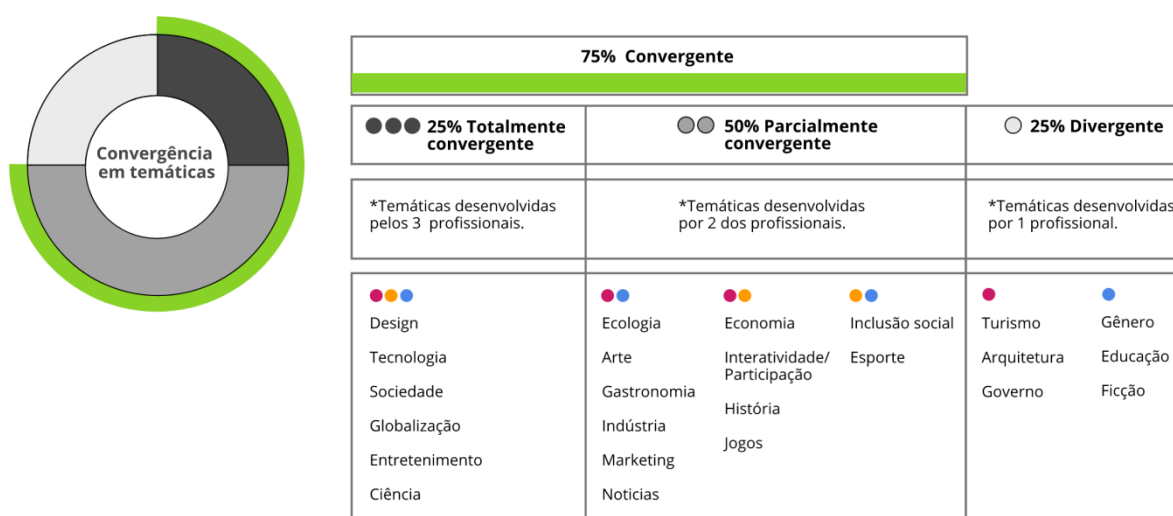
Convergência em temáticas

75% Convergente

| 25% Totalmente convergente | 50% Parcialmente convergente | | | 25% Divergente | |
|---|---|---|---|---|---|
| *Temáticas desenvolvidas pelos 3 profissionais. | *Temáticas desenvolvidas por 2 dos profissionais. | | | *Temáticas desenvolvidas por 1 profissional. | |
| Design | Ecologia | Economia | Inclusão social | Turismo | Gênero |
| Tecnologia | Arte | Interatividade/ Participação | Esporte | Arquitetura | Educação |
| Sociedade | Gastronomia | História | | Governo | Ficção |
| Globalização | Indústria | Jogos | | | |
| Entretenimento | Marketing | | | | |
| Ciência | Noticias | | | | |